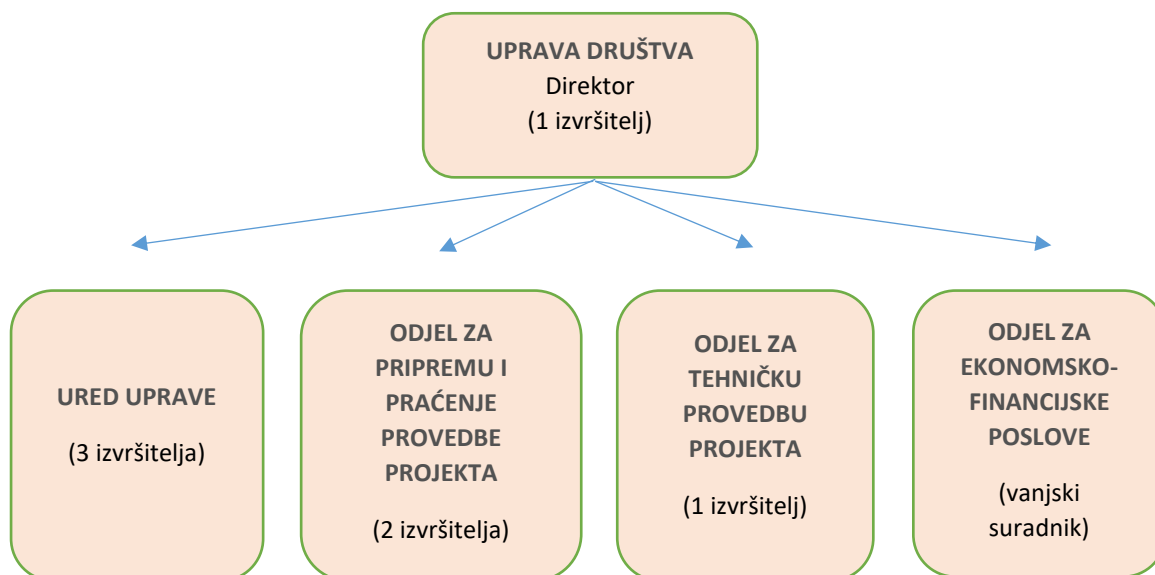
UPRAVA DRUŠTVA
Direktor
(1 izvršitelj)

URED UPRAVE

(3 izvršitelja)

ODJEL ZA PRIPREMU I PRAĆENJE PROVEDBE PROJEKTA

(2 izvršitelja)

ODJEL ZA TEHNIČKU PROVEDBU PROJEKTA

(1 izvršitelj)

ODJEL ZA EKONOMSKO-FINANCIJSKE POSLOVE

(vanjski suradnik)